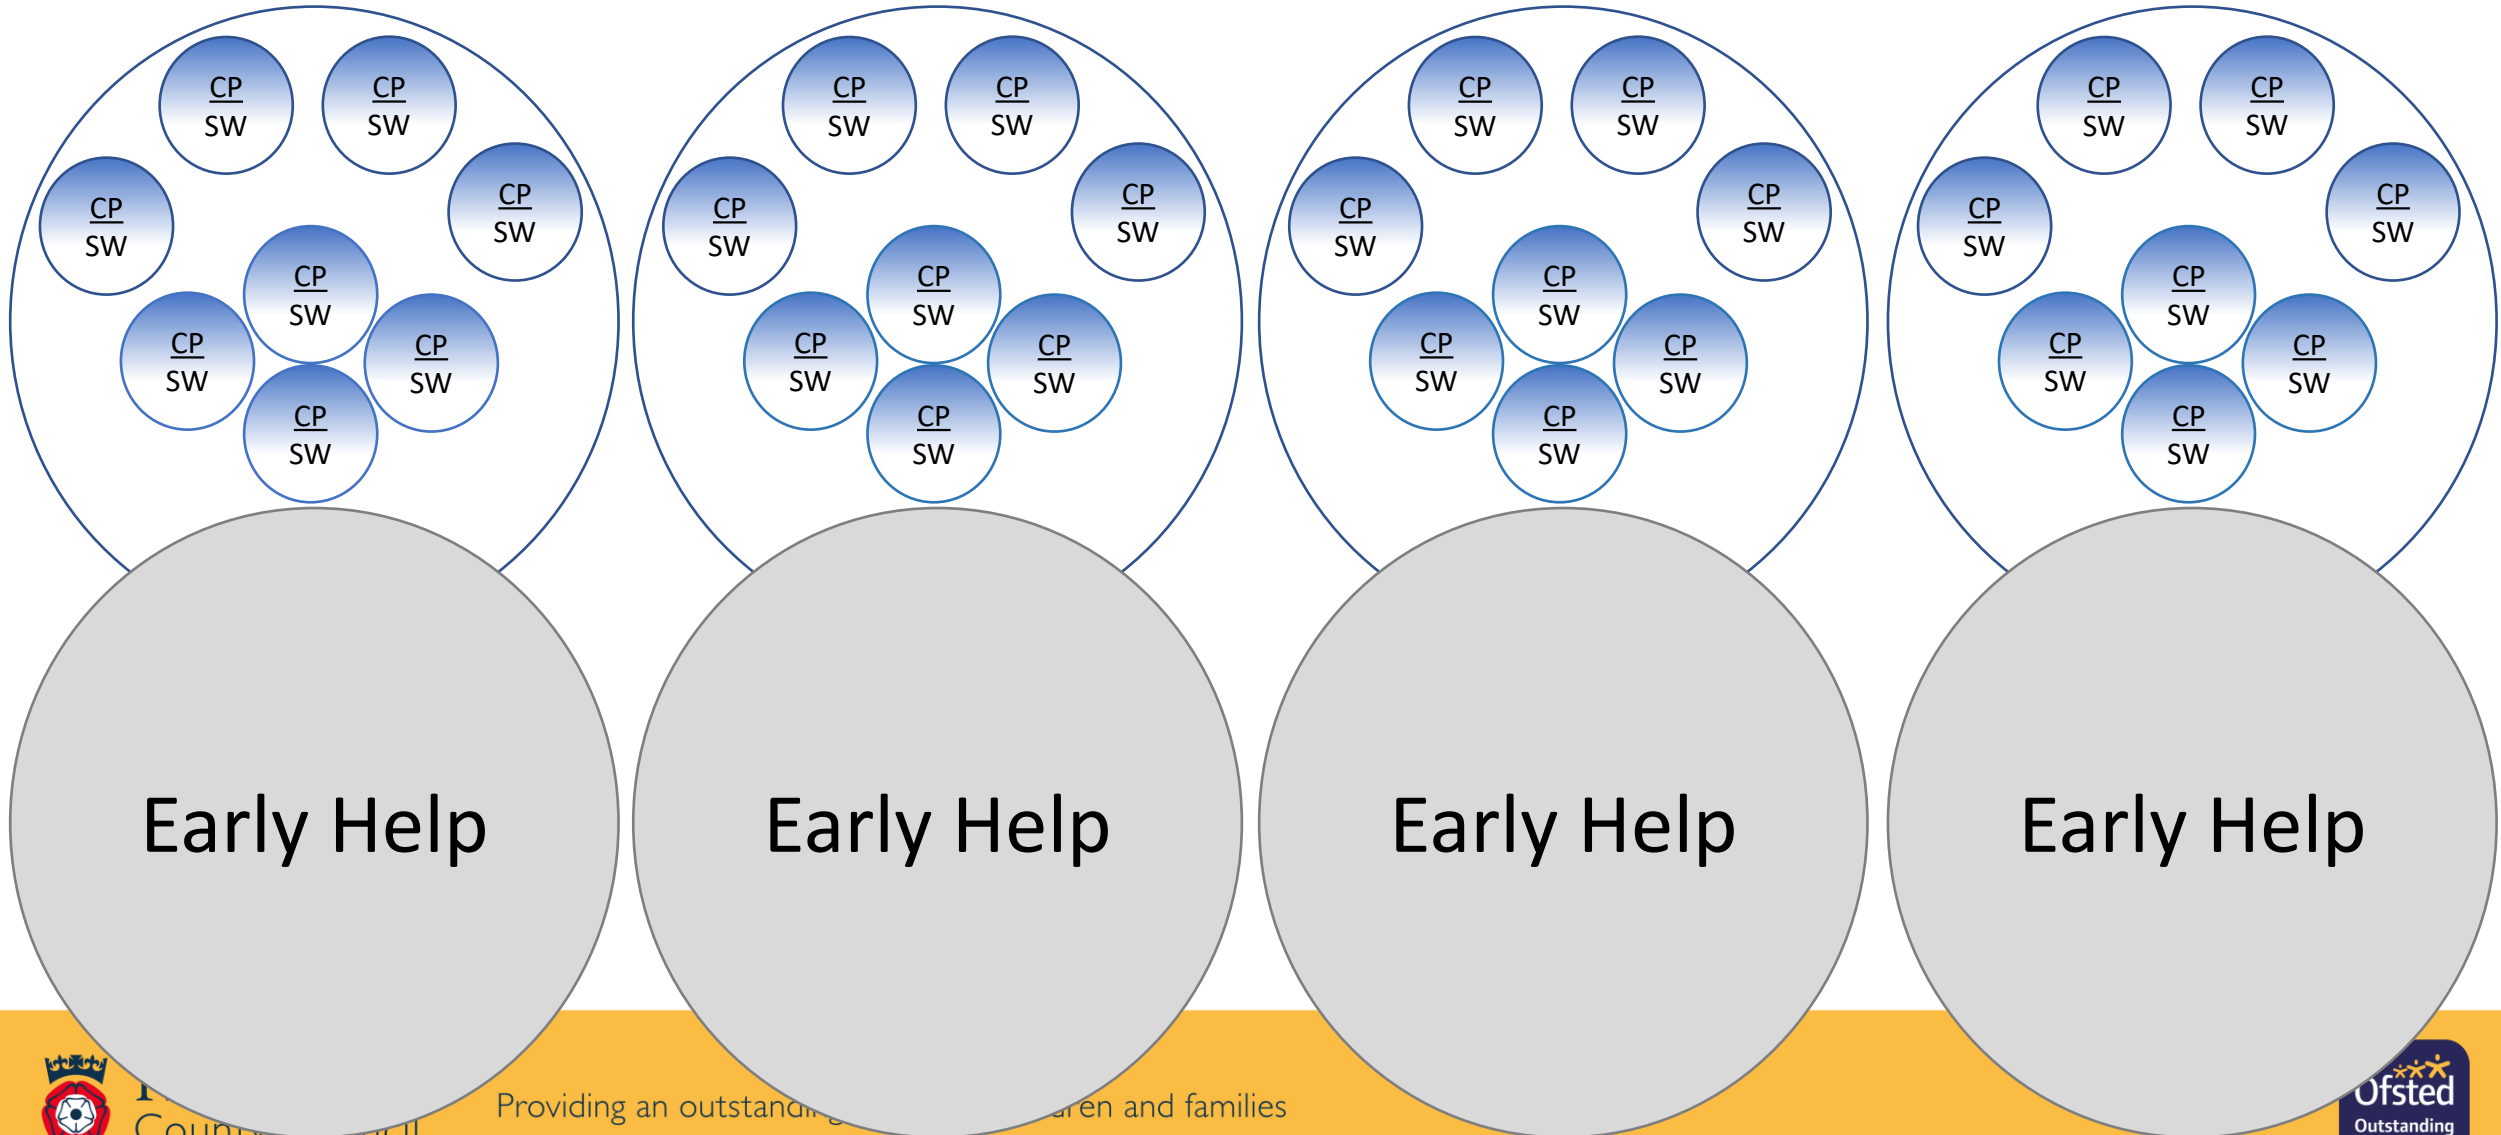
CP
SW

CP
SW

CP
SW

CP
SW

CP
SW

CP
SW

CP
SW

CP
SW

Early Help

CP
SW

CP
SW

CP
SW

CP
SW

CP
SW

CP
SW

CP
SW

CP
SW

Early Help

CP
SW

CP
SW

CP
SW

CP
SW

CP
SW

CP
SW

CP
SW

CP
SW

Early Help

CP
SW

CP
SW

CP
SW

CP
SW

CP
SW

CP
SW

CP
SW

CP
SW

Early Help

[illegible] Coun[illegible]

Providing an outstand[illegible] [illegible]ren and families

Ofsted
Outstanding